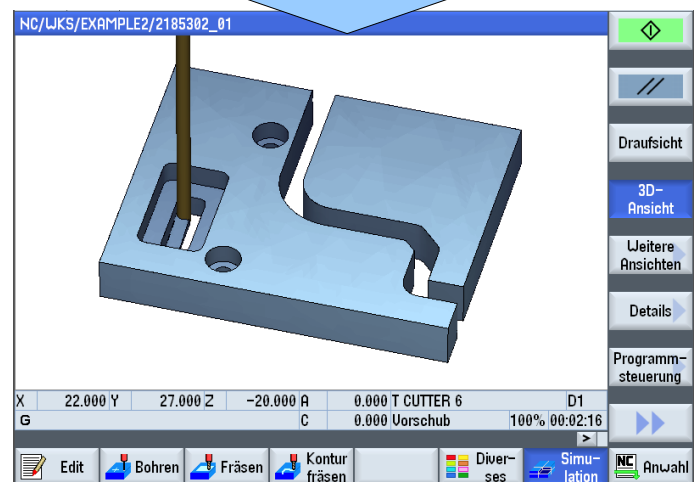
NC/WKS/EXAMPLE2/2185302_01

Draufsicht

3D-Ansicht

Weitere Ansichten

Details

Programm-steuerung

| X | 22.000 | Y | 27.000 | Z | -20.000 | A | 0.000 | T CUTTER 6 | | D1 |
|---|---|---|---|---|---|---|---|---|---|---|
| G | | | | | | C | 0.000 | Vorschub | 100% | 00:02:16 |

>

Edit | Bohren | Fräsen | Kontur fräsen | Diver-ses | Simu-lation | Anwahl